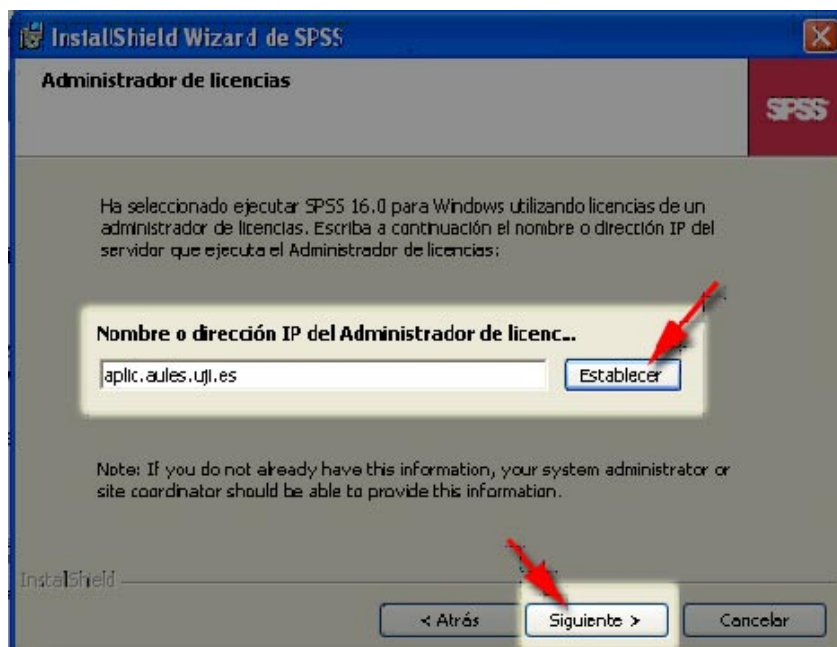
InstallShield Wizard de SPSS

Administrador de licencias

SPSS

Ha seleccionado ejecutar SPSS 16.0 para Windows utilizando licencias de un administrador de licencias. Escriba a continuación el nombre o dirección IP del servidor que ejecuta el Administrador de licencias:

Nombre o dirección IP del Administrador de licenc..

aplic.aules.uji.es

Establecer

Note: If you do not already have this information, your system administrator or site coordinator should be able to provide this information.

InstallShield

< Atrás

Siguiente >

Cancelar